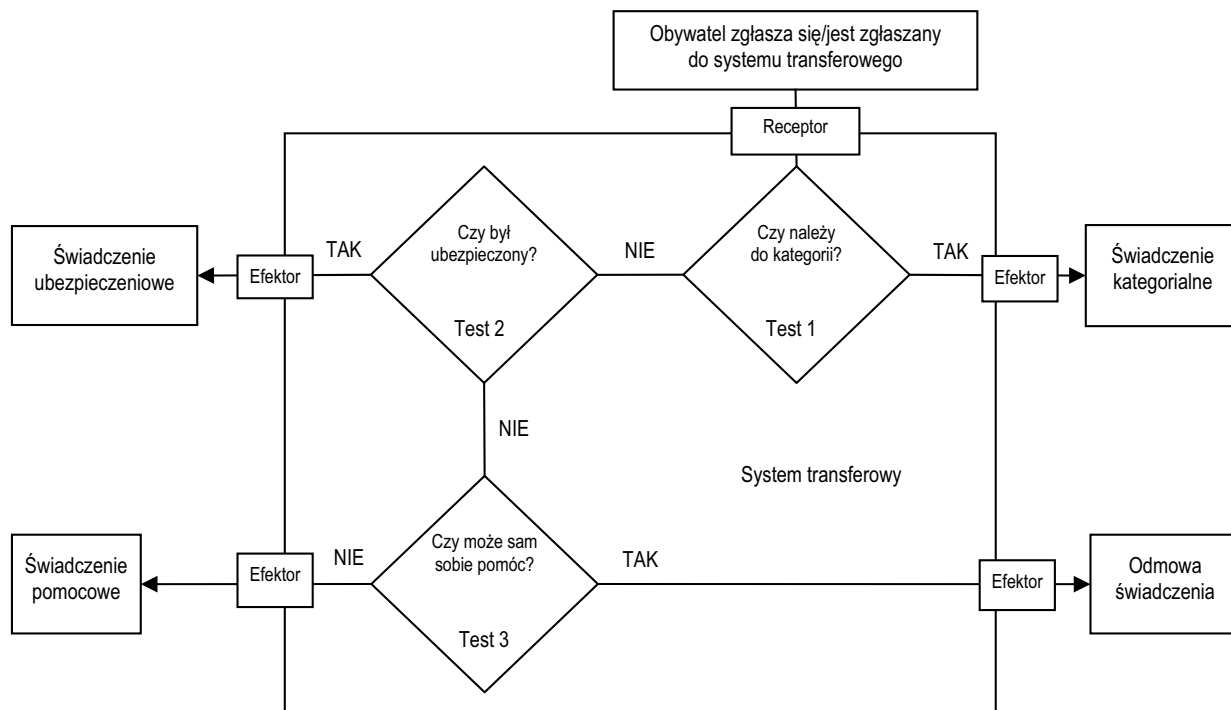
Obywatel zgłasza się/jest zgłaszany do systemu transferowego

Receptor

Czy należy do kategorii?

Test 1

TAK

Efektor

Świadczenie kategorialne

NIE

Czy był ubezpieczony?

Test 2

TAK

Efektor

Świadczenie ubezpieczeniowe

NIE

System transferowy

Czy może sam sobie pomóc?

Test 3

NIE

Efektor

Świadczenie pomocowe

TAK

Efektor

Odmowa świadczenia